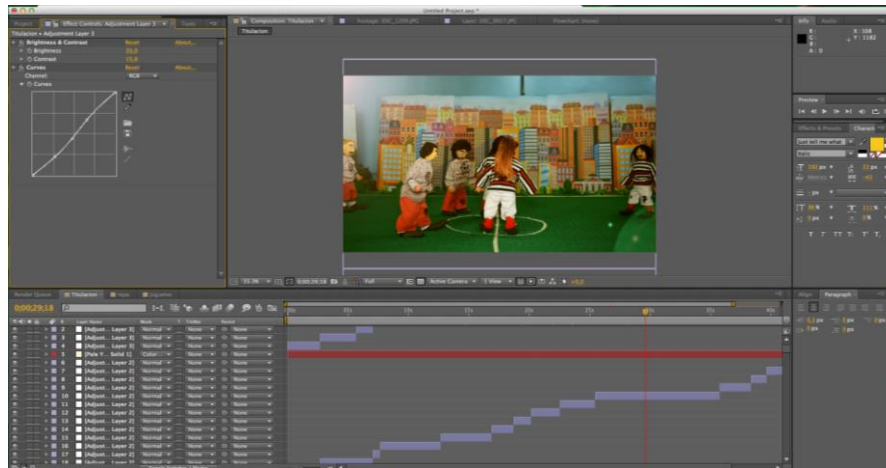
Untitled Project.aep *

Project | Effect Controls: Adjustment Layer 3 | Tools

Titulacion • Adjustment Layer 3

Brightness & Contrast Reset About...

Brightness 33,0

Contrast 15,0

Curves Reset About...

Channel: RGB

Curves

Composition: Titulacion | Footage: DSC_1289.JPG | Layer: DSC_0007.JPG | Flowchart: (none)

Titulacion

0;00;29;18 | Full | Active Camera | 1 View | +0,0

Info | Audio

X: 508
Y: 1182

Preview

Effects & Presets | Character

Render Queue | Titulacion | Hoja | Logotipo

0;00;29;18

Layer Name | Mode | T TrkMat | Parent

[Adjust... Layer 3] Normal None None
[Adjust... Layer 3] Normal None None
[Adjust... Layer 3] Normal None None
[Pale Y... Solid 1] Color None None
[Adjust... Layer 2] Normal None None
[Adjust... Layer 2] Normal None None
[Adjust... Layer 2] Normal None None
[Adjust... Layer 2] Normal None None
[Adjust... Layer 2] Normal None None
[Adjust... Layer 2] Normal None None
[Adjust... Layer 2] Normal None None
[Adjust... Layer 2] Normal None None
[Adjust... Layer 2] Normal None None
[Adjust... Layer 2] Normal None None
[Adjust... Layer 2] Normal None None
[Adjust... Layer 2] Normal None None

Align | Paragraph